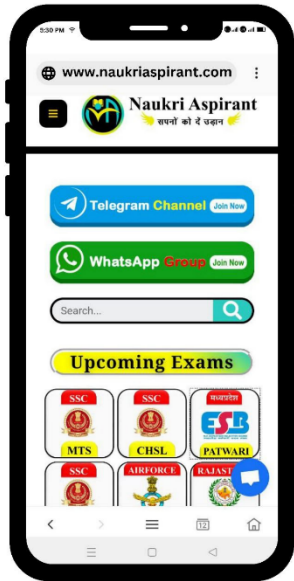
5:30 PM

www.naukriaspirant.com

Naukri Aspirant
सपनों को दे उड़ान

Telegram Channel Join Now

WhatsApp Group Join Now

Search...

Upcoming Exams

SSC
MTS

SSC
CHSL

मध्यप्रदेश
ESB
PATWARI

SSC

AIRFORCE

RAJAST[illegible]

12